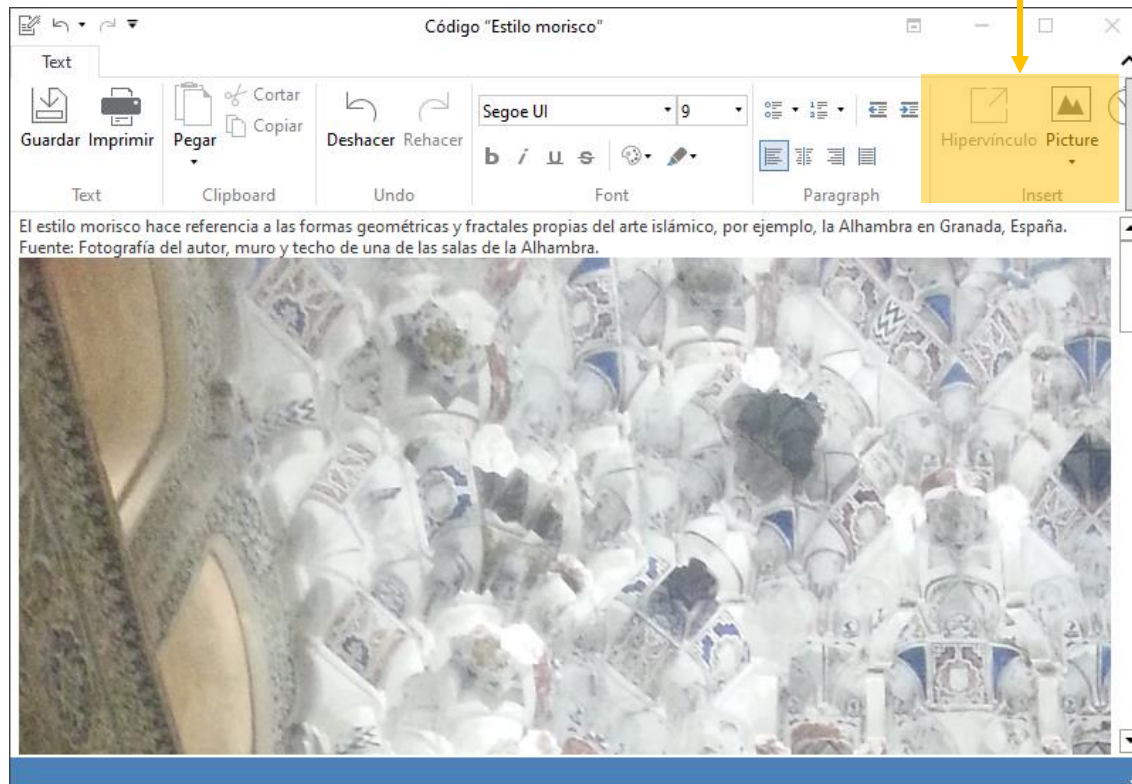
Código "Estilo morisco"

Text

Guardar Imprimir
Text

Pegar
Cortar
Copiar
Clipboard

Deshacer Rehacer
Undo

Segoe UI 9
b i u s
Font

Paragraph

Hipervínculo Picture
Insert

El estilo morisco hace referencia a las formas geométricas y fractales propias del arte islámico, por ejemplo, la Alhambra en Granada, España.
Fuente: Fotografía del autor, muro y techo de una de las salas de la Alhambra.